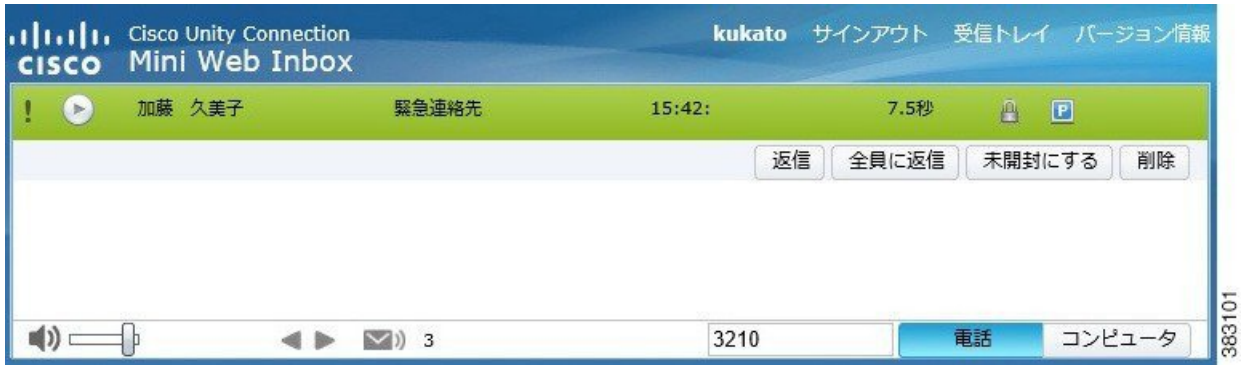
cisco Cisco Unity Connection
Mini Web Inbox

kukato サインアウト 受信トレイ バージョン情報

! 加藤 久美子 緊急連絡先 15:42: 7.5秒 P

返信 全員に返信 未開封にする 削除

3

3210 電話 コンピュータ

383101